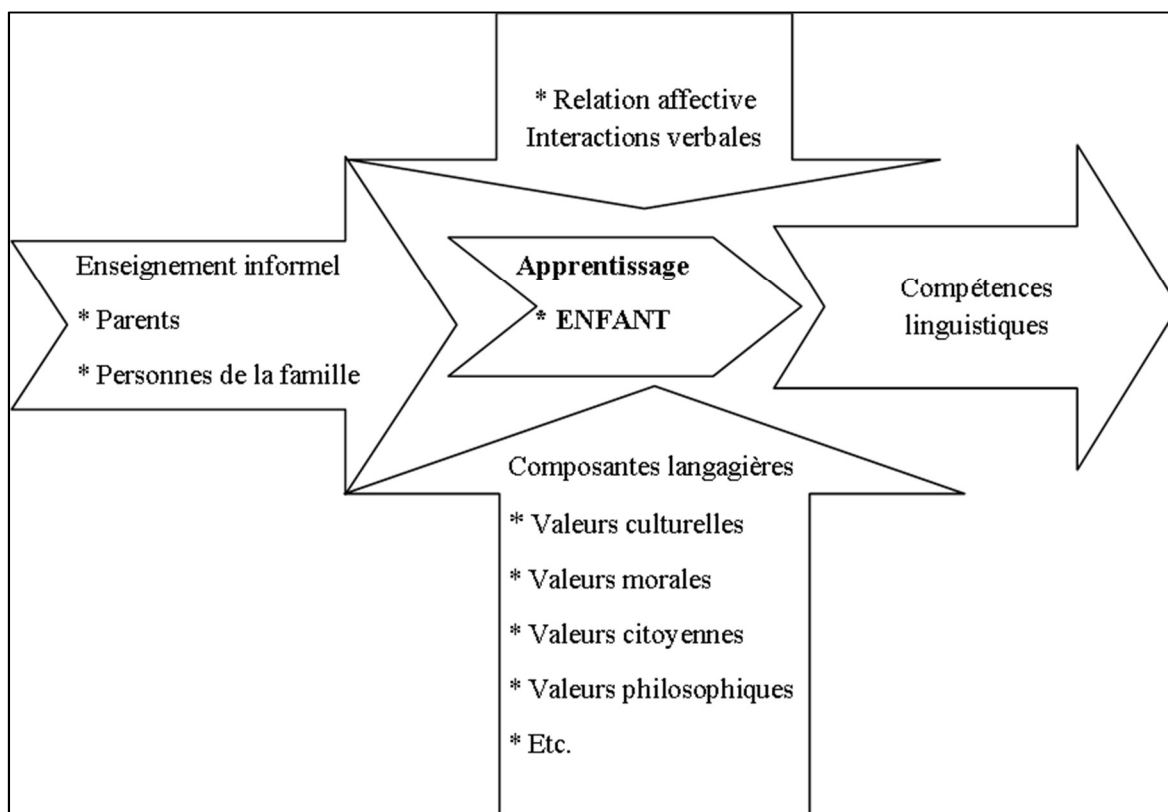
* Relation affective
Interactions verbales

Enseignement informel
* Parents
* Personnes de la famille

Apprentissage
* ENFANT

Compétences linguistiques

Composantes langagières
* Valeurs culturelles
* Valeurs morales
* Valeurs citoyennes
* Valeurs philosophiques
* Etc.